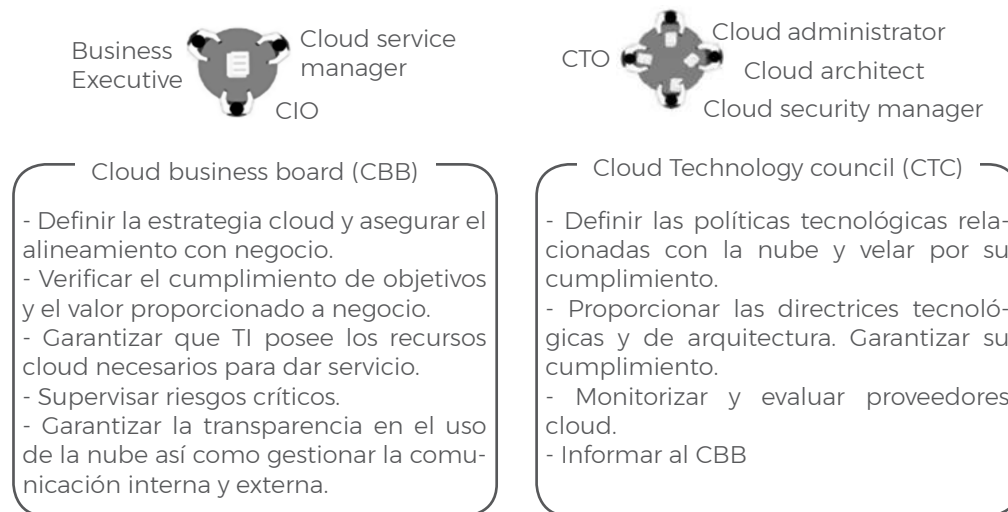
Business Executive

Cloud service manager

CIO

Cloud business board (CBB)

- Definir la estrategia cloud y asegurar el alineamiento con negocio.
- Verificar el cumplimiento de objetivos y el valor proporcionado a negocio.
- Garantizar que TI posee los recursos cloud necesarios para dar servicio.
- Supervisar riesgos críticos.
- Garantizar la transparencia en el uso de la nube así como gestionar la comunicación interna y externa.

CTO

Cloud administrator

Cloud architect

Cloud security manager

Cloud Technology council (CTC)

- Definir las políticas tecnológicas relacionadas con la nube y velar por su cumplimiento.
- Proporcionar las directrices tecnológicas y de arquitectura. Garantizar su cumplimiento.
- Monitorizar y evaluar proveedores cloud.
- Informar al CBB